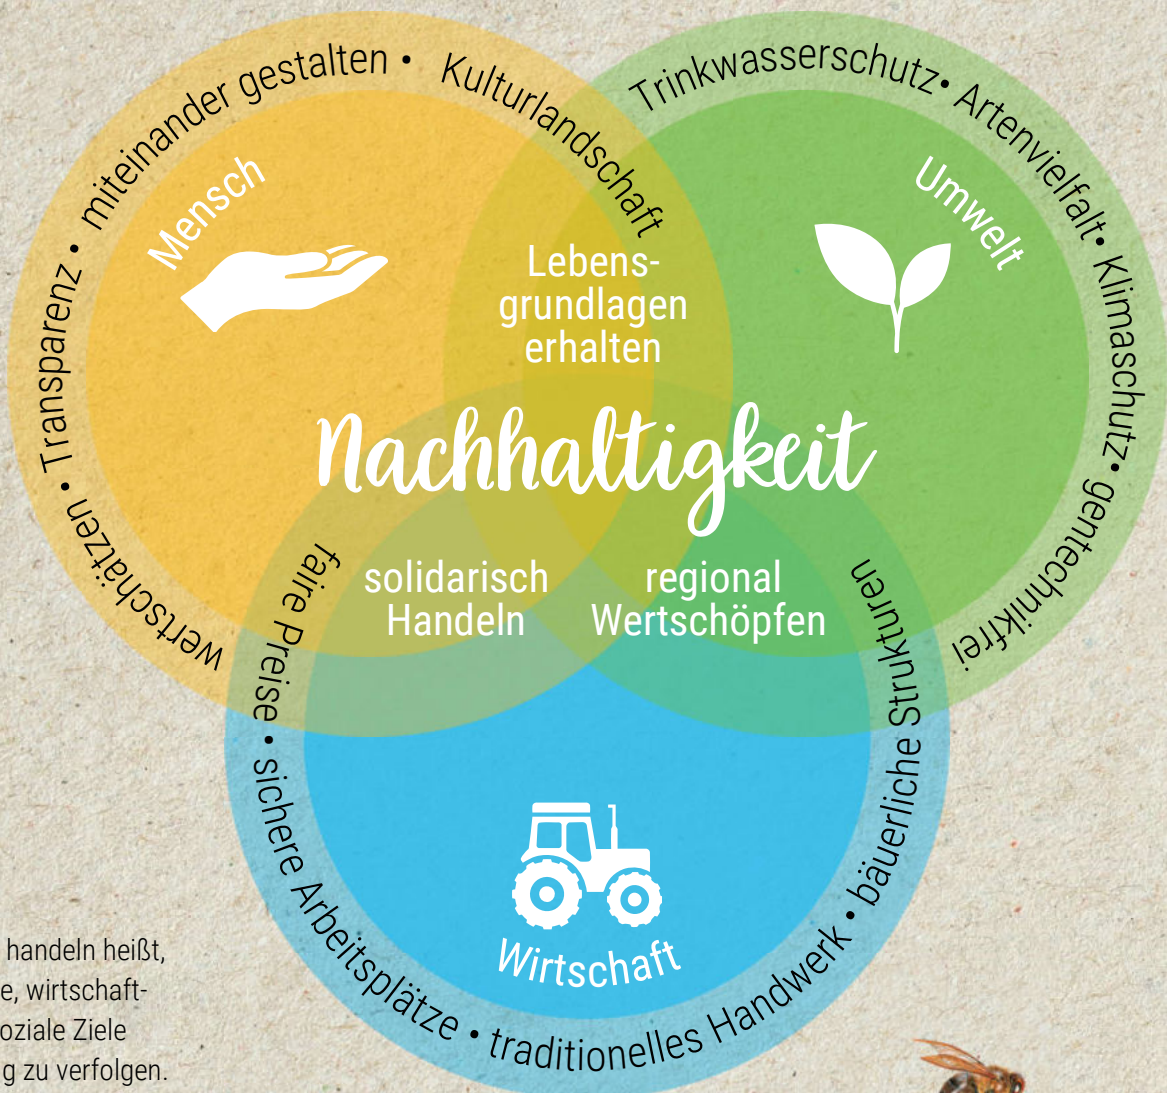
Transparenz • miteinander gestalten • Kulturlandschaft

Trinkwasserschutz • Artenvielfalt • Klimaschutz • gentechnikfrei

Mensch

Umwelt

Lebensgrundlagen erhalten

Nachhaltigkeit

solidarisch Handeln

regional Wertschöpfen

Wertschätzen •

faire Preise • sichere Arbeitsplätze • traditionelles Handwerk • bäuerliche Strukturen

Wirtschaft

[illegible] handeln heißt, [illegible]e, wirtschaft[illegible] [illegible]oziale Ziele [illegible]g zu verfolgen.